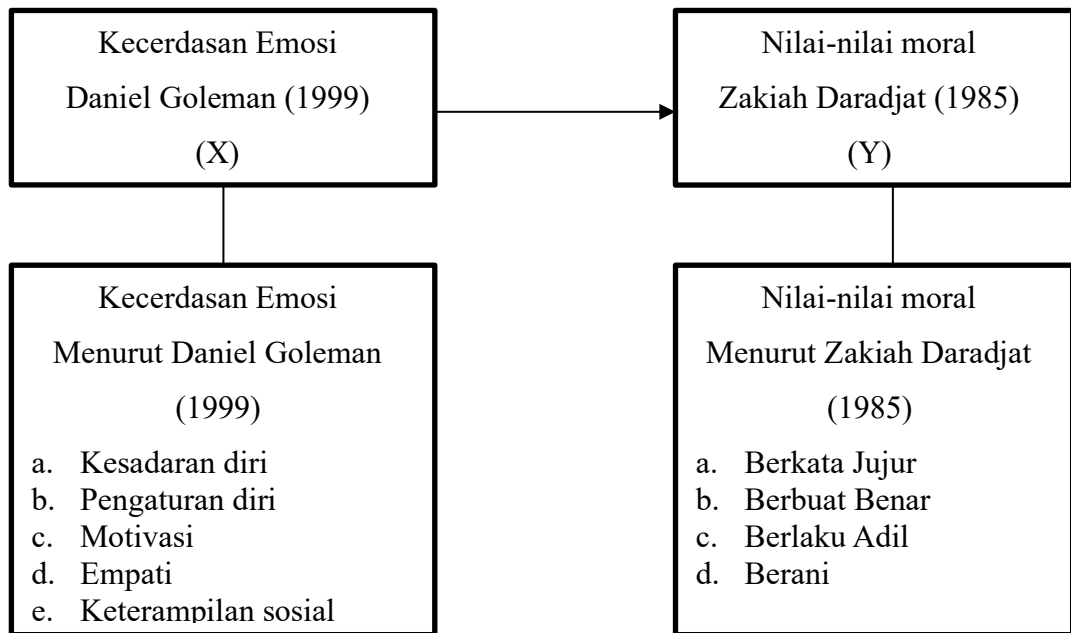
Kecerdasan Emosi
Daniel Goleman (1999)
(X)

Nilai-nilai moral
Zakiah Daradjat (1985)
(Y)

Kecerdasan Emosi
Menurut Daniel Goleman
(1999)

a. Kesadaran diri
b. Pengaturan diri
c. Motivasi
d. Empati
e. Keterampilan sosial

Nilai-nilai moral
Menurut Zakiah Daradjat
(1985)

a. Berkata Jujur
b. Berbuat Benar
c. Berlaku Adil
d. Berani